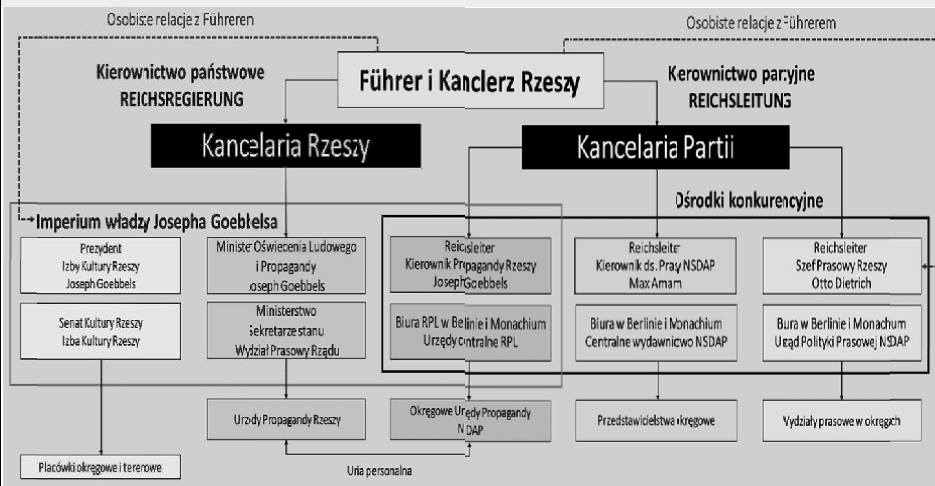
Osobiste relacje z Führeren

Osobiste relacje z Führerem

Kierownictwo państwowe
REICHSREGIERUNG

Führer i Kanclerz Rzeszy

Kerownictwo partyjne
REICHSLEITUNG

Kancelaria Rzeszy

Kancelaria Partii

Ośrodki konkurencyjne

Imperium władzy Josepha Goebbelsa

Prezydent
Izby Kultury Rzeszy
Joseph Goebbels

Minister Oświecenia Ludowego
i Propagandy
Joseph Goebbels

Reichsleiter
Kierownik Propagandy Rzeszy
Joseph Goebbels

Reichsleiter
Kierownik ds. Pray NSDAP
Max Amam

Reichsleiter
Szef Prasowy Rzeszy
Otto Dietrich

Senat Kultury Rzeszy
Izba Kultury Rzeszy

Ministerstwo
Sekretarze stanu
Wydział Prasowy Rządu

Biura RPL w Berlinie i Monachium
Urzędy centralne RPL

Biura w Berlinie i Monachium
Centralne wydawnictwo NSDAP

Bura w Berlinie i Monachum
Urząd Polityki Prasowej NSDAP

Urzdy Propagandy Rzeszy

Okręgowe Urzędy Propagandy
NSDAP

Przedstawicielstwa okręgowe

Wydziały prasowe w okręgach

Placówki okręgowe i tererowe

Uria personalna